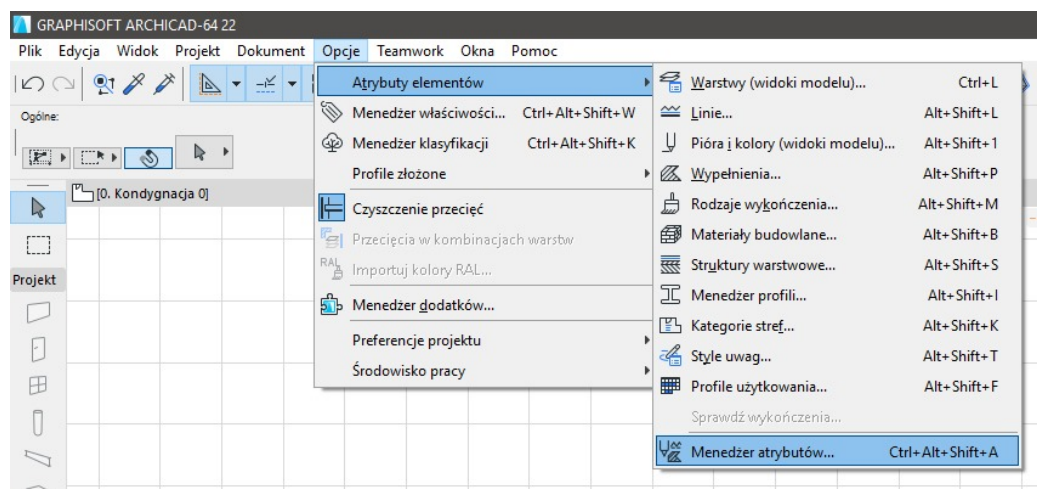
GRAPHISOFT ARCHICAD-64 22

Plik Edycja Widok Projekt Dokument Opcje Teamwork Okna Pomoc

Ogólne:

[0. Kondygnacja 0]

Projekt

Atrybuty elementów
Menedżer właściwości... Ctrl+Alt+Shift+W
Menedżer klasyfikacji Ctrl+Alt+Shift+K
Profile złożone
Czyszczenie przecięć
Przecięcia w kombinacjach warstw
RAL Importuj kolory RAL...
Menedżer dodatków...
Preferencje projektu
Środowisko pracy

Warstwy (widoki modelu)... Ctrl+L
Linie... Alt+Shift+L
Pióra i kolory (widoki modelu)... Alt+Shift+1
Wypełnienia... Alt+Shift+P
Rodzaje wykończenia... Alt+Shift+M
Materiały budowlane... Alt+Shift+B
Struktury warstwowe... Alt+Shift+S
Menedżer profili... Alt+Shift+I
Kategorie stref... Alt+Shift+K
Style uwag... Alt+Shift+T
Profile użytkowania... Alt+Shift+F
Sprawdź wykończenia...
Menedżer atrybutów... Ctrl+Alt+Shift+A